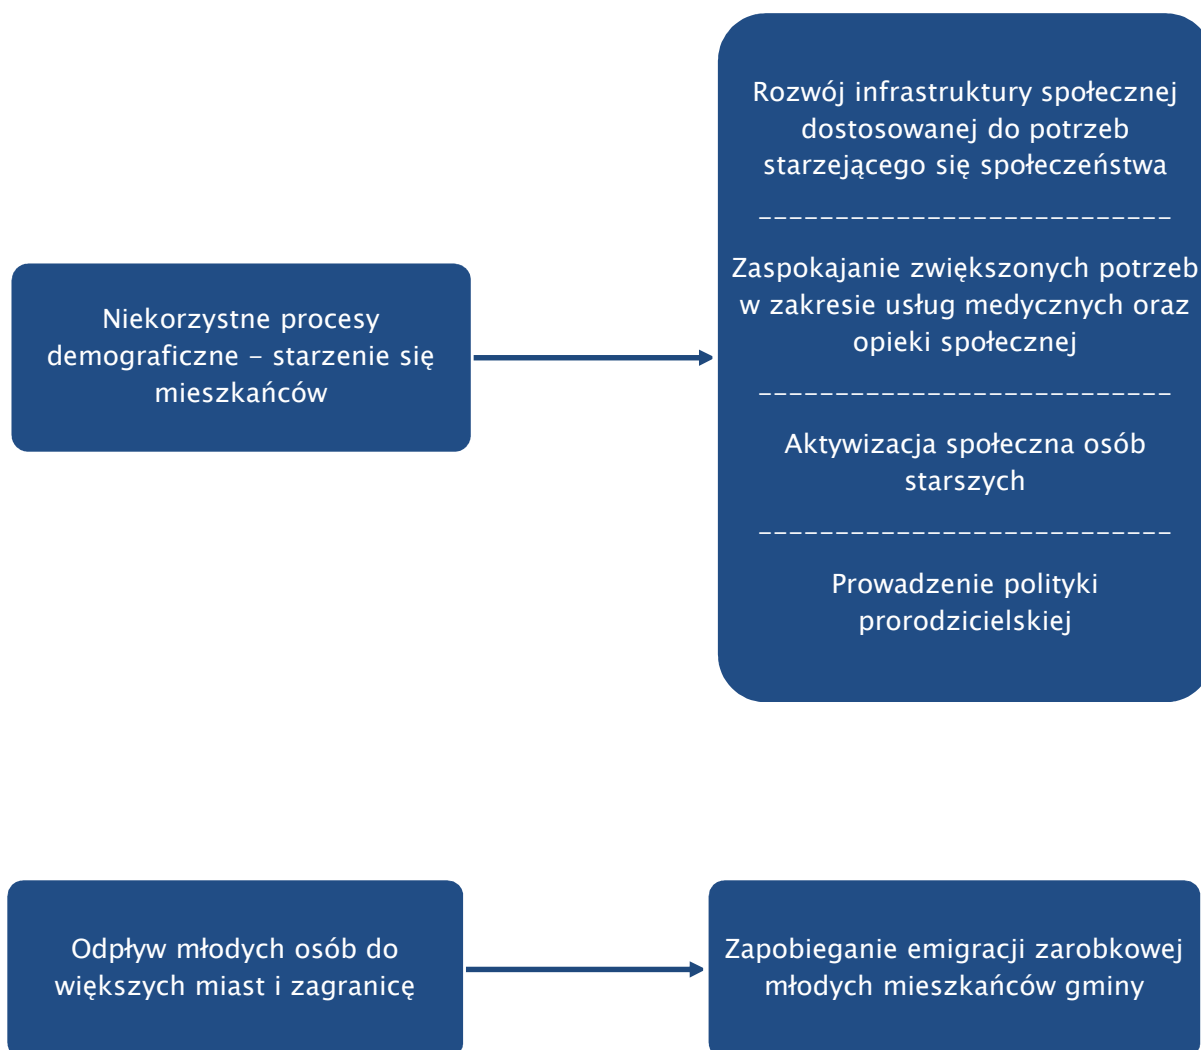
Niekorzystne procesy demograficzne – starzenie się mieszkańców

Rozwój infrastruktury społecznej dostosowanej do potrzeb starzejącego się społeczeństwa

Zaspokajanie zwiększonych potrzeb w zakresie usług medycznych oraz opieki społecznej

Aktywizacja społeczna osób starszych

Prowadzenie polityki prorodzicielskiej

Odpływ młodych osób do większych miast i zagranicę

Zapobieganie emigracji zarobkowej młodych mieszkańców gminy